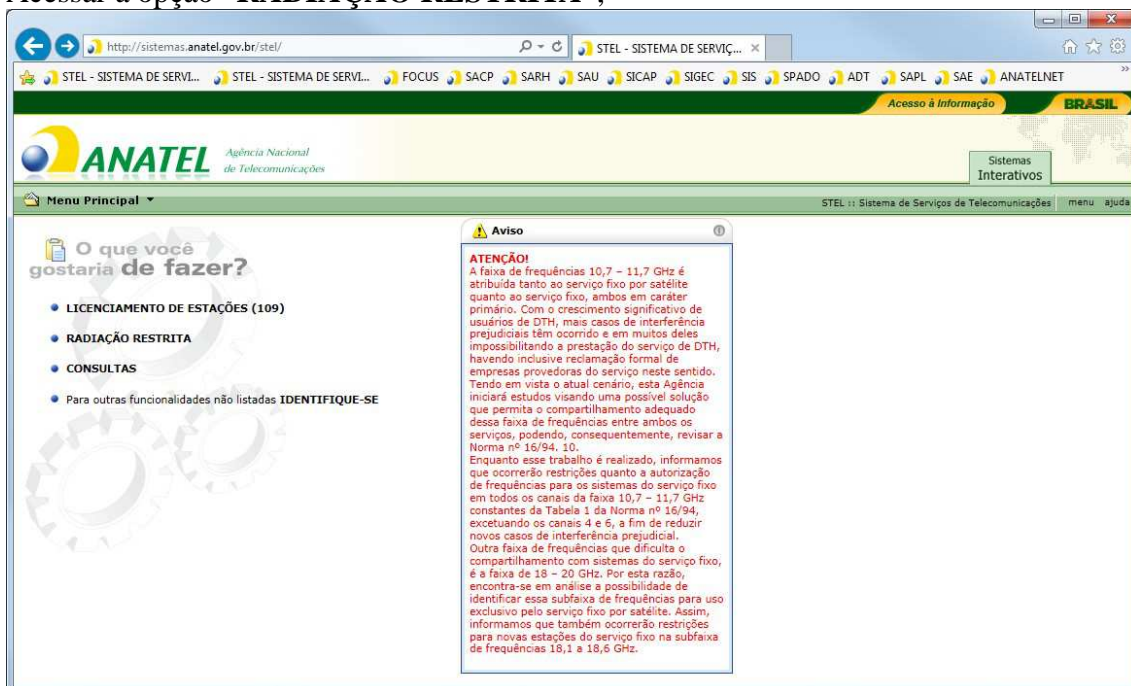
Acessar a opção "RADIAÇÃO RESTRITA";

http://sistemas.anatel.gov.br/stel/

STEL - SISTEMA DE SERVIÇ...

STEL - SISTEMA DE SERVI... STEL - SISTEMA DE SERVI... FOCUS SACP SARH SAU SICAP SIGEC SIS SPADO ADT SAPL SAE ANATELNET

Acesso à Informação BRASIL

ANATEL Agência Nacional de Telecomunicações

Sistemas Interativos

Menu Principal

STEL :: Sistema de Serviços de Telecomunicações menu ajuda

O que você gostaria de fazer?

• LICENCIAMENTO DE ESTAÇÕES (109)

• RADIAÇÃO RESTRITA

• CONSULTAS

• Para outras funcionalidades não listadas IDENTIFIQUE-SE

Aviso

ATENÇÃO!
A faixa de frequências 10,7 – 11,7 GHz é atribuída tanto ao serviço fixo por satélite quanto ao serviço fixo, ambos em caráter primário. Com o crescimento significativo de usuários de DTH, mais casos de interferência prejudiciais têm ocorrido e em muitos deles impossibilitando a prestação do serviço de DTH, havendo inclusive reclamação formal de empresas provedoras do serviço neste sentido. Tendo em vista o atual cenário, esta Agência iniciará estudos visando uma possível solução que permita o compartilhamento adequado dessa faixa de frequências entre ambos os serviços, podendo, consequentemente, revisar a Norma nº 16/94. 10.
Enquanto esse trabalho é realizado, informamos que ocorrerão restrições quanto a autorização de frequências para os sistemas do serviço fixo em todos os canais da faixa 10,7 – 11,7 GHz constantes da Tabela 1 da Norma nº 16/94, excetuando os canais 4 e 6, a fim de reduzir novos casos de interferência prejudicial.
Outra faixa de frequências que dificulta o compartilhamento com sistemas do serviço fixo, é a faixa de 18 – 20 GHz. Por esta razão, encontra-se em análise a possibilidade de identificar essa subfaixa de frequências para uso exclusivo pelo serviço fixo por satélite. Assim, informamos que também ocorrerão restrições para novas estações do serviço fixo na subfaixa de frequências 18,1 a 18,6 GHz.